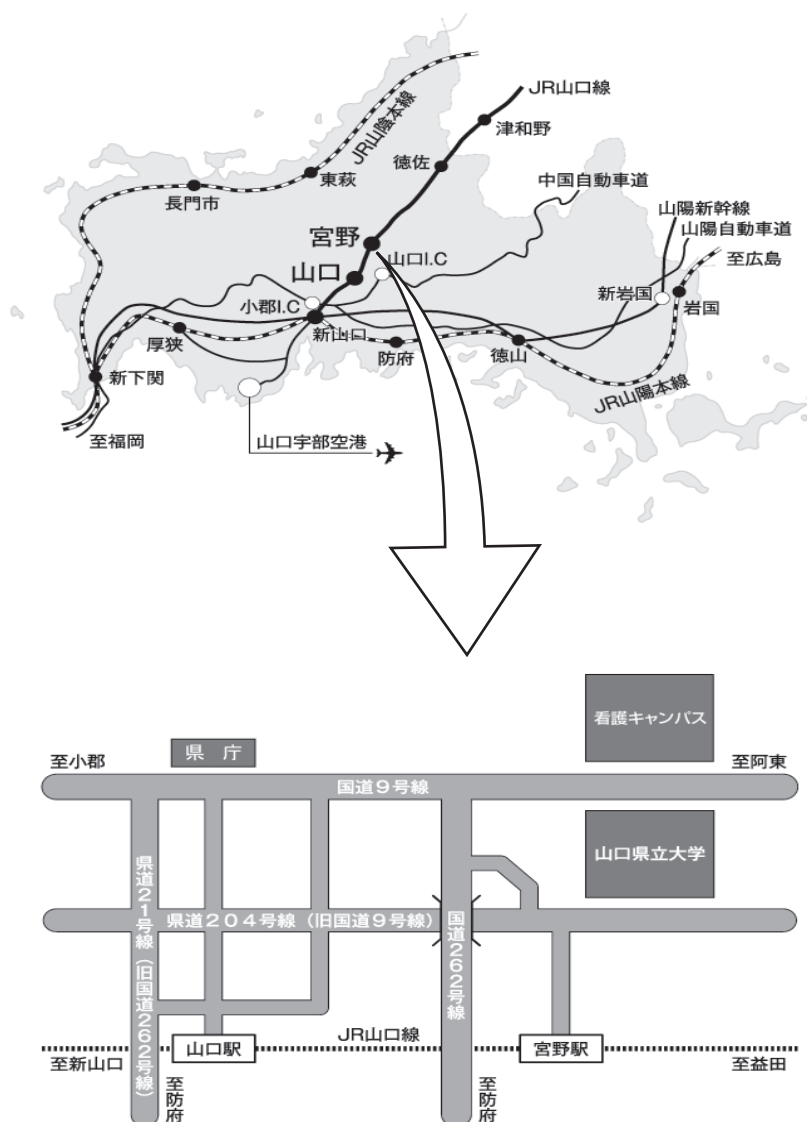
JR山口線
津和野
JR山陰本線
徳佐
東萩
長門市
中国自動車道
山陽新幹線
山陽自動車道
宮野
山口I.C
至広島
山口
新岩国
岩国
小郡I.C
厚狭
新山口
防府
徳山
新下関
JR山陽本線
至福岡
山口宇部空港

看護キャンパス
県　庁
至小郡
至阿東
国道９号線
山口県立大学
県道２１号線（旧国道２６２号線）
県道２０４号線（旧国道９号線）
国道２６２号線
JR山口線
至新山口
山口駅
宮野駅
至益田
至防府
至防府